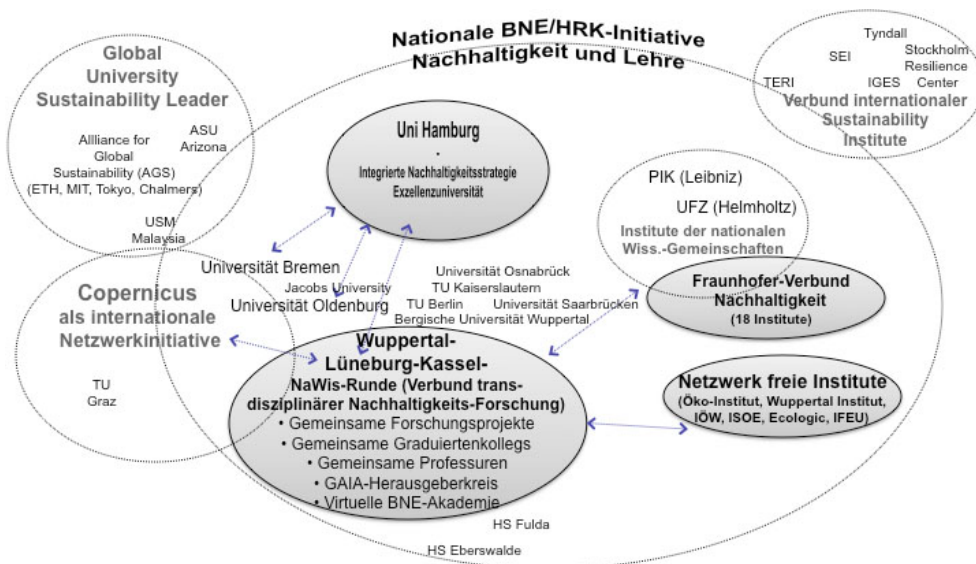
Nationale BNE/HRK-Initiative Nachhaltigkeit und Lehre

Global University Sustainability Leader

Allliance for Global Sustainability (AGS) (ETH, MIT, Tokyo, Chalmers)

ASU Arizona

USM Malaysia

Tyndall

SEI

Stockholm Resilience Center

TERI

IGES

Verbund internationaler Sustainability Institute

Uni Hamburg
.
Integrierte Nachhaltigkeitsstrategie
Exzellenzuniversität

PIK (Leibniz)

UFZ (Helmholtz)

Institute der nationalen Wiss.-Gemeinschaften

Universität Bremen

Jacobs University

Universität Oldenburg

Universität Osnabrück

TU Kaiserslautern

TU Berlin

Universität Saarbrücken

Bergische Universität Wuppertal

Fraunhofer-Verbund Nachhaltigkeit
(18 Institute)

Copernicus als internationale Netzwerkinitiative

TU Graz

Wuppertal-Lüneburg-Kassel-
NaWis-Runde (Verbund transdisziplinärer Nachhaltigkeits-Forschung)
• Gemeinsame Forschungsprojekte
• Gemeinsame Graduiertenkollegs
• Gemeinsame Professuren
• GAIA-Herausgeberkreis
• Virtuelle BNE-Akademie

Netzwerk freie Institute
(Öko-Institut, Wuppertal Institut, IÖW, ISOE, Ecologic, IFEU)

HS Fulda

HS Eberswalde